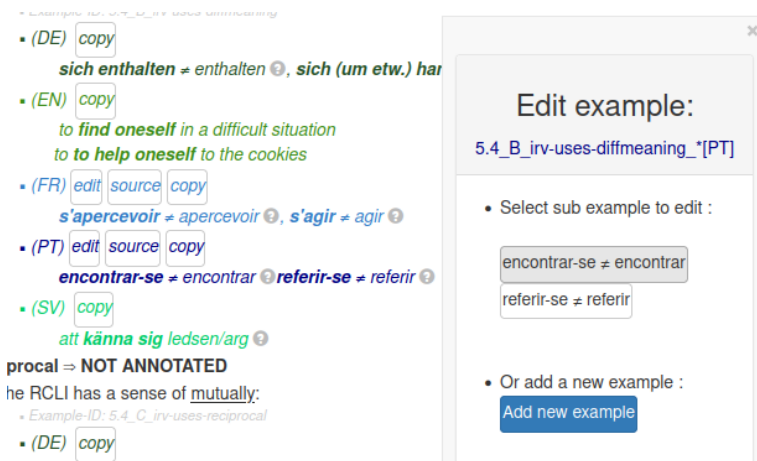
• Example-ID: 5.4_B_irv-uses-diffmeaning

• (DE) copy

sich enthalten ≠ enthalten ?, sich (um etw.) har

• (EN) copy

to find oneself in a difficult situation
to to help oneself to the cookies

• (FR) edit source copy

s'apercevoir ≠ apercevoir ?, s'agir ≠ agir ?

• (PT) edit source copy

encontrar-se ≠ encontrar ?referir-se ≠ referir ?

• (SV) copy

att känna sig ledsen/arg ?

procal ⇒ NOT ANNOTATED

he RCLI has a sense of mutually:

• Example-ID: 5.4_C_irv-uses-reciprocal

• (DE) copy

×

Edit example:

5.4_B_irv-uses-diffmeaning_*[PT]

• Select sub example to edit :

encontrar-se ≠ encontrar

referir-se ≠ referir

• Or add a new example :

Add new example